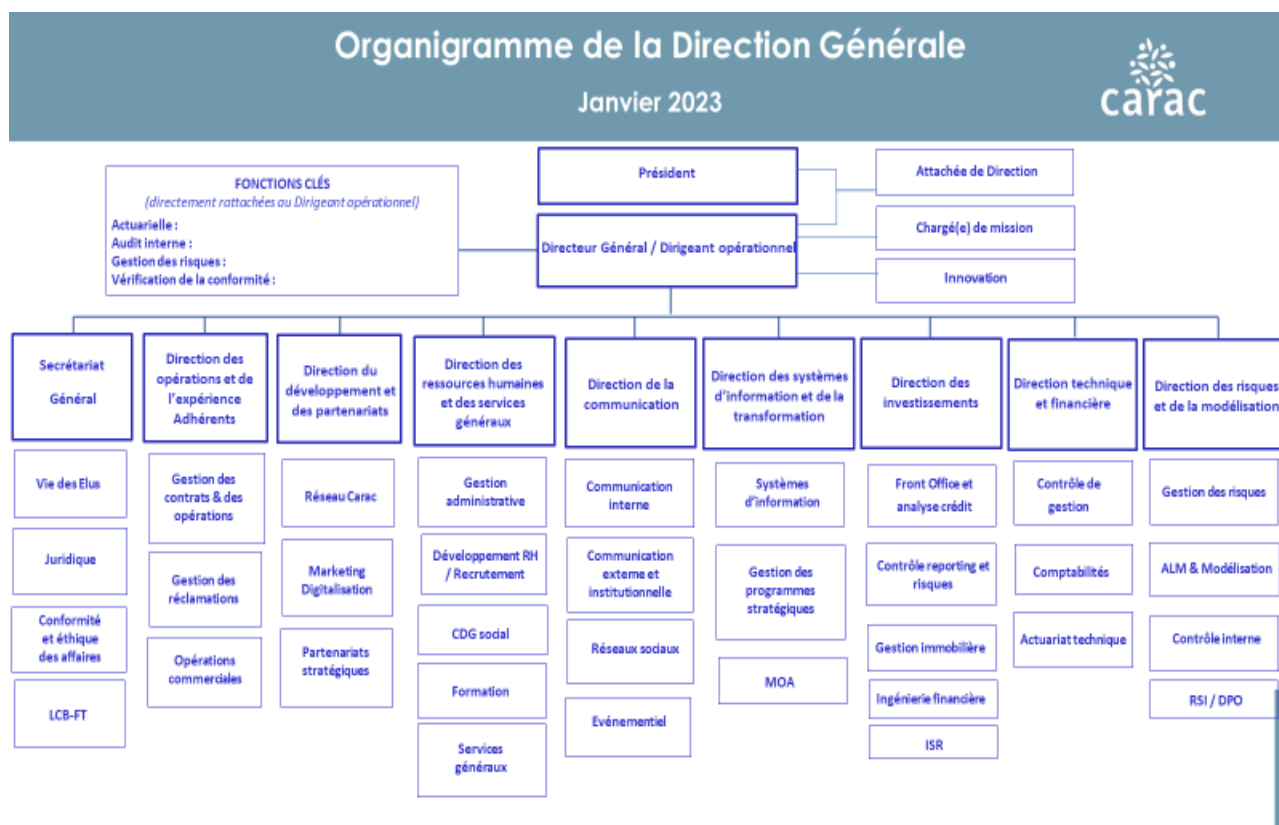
Organigramme de la Direction Générale

Janvier 2023

carac

FONCTIONS CLÉS
(directement rattachées au Dirigeant opérationnel)
Actuarielle :
Audit interne :
Gestion des risques :
Vérification de la conformité :

Président

Directeur Général / Dirigeant opérationnel

Attachée de Direction

Chargé(e) de mission

Innovation

Secrétariat Général

Vie des Elus

Juridique

Conformité et éthique des affaires

LCB-FT

Direction des opérations et de l'expérience Adhérents

Gestion des contrats & des opérations

Gestion des réclamations

Opérations commerciales

Direction du développement et des partenariats

Réseau Carac

Marketing Digitalisation

Partenariats stratégiques

Direction des ressources humaines et des services généraux

Gestion administrative

Développement RH / Recrutement

CDG social

Formation

Services généraux

Direction de la communication

Communication interne

Communication externe et institutionnelle

Réseaux sociaux

Evénementiel

Direction des systèmes d'information et de la transformation

Systèmes d'information

Gestion des programmes stratégiques

MOA

Direction des investissements

Front Office et analyse crédit

Contrôle reporting et risques

Gestion immobilière

Ingénierie financière

ISR

Direction technique et financière

Contrôle de gestion

Comptabilités

Actuariat technique

Direction des risques et de la modélisation

Gestion des risques

ALM & Modélisation

Contrôle interne

RSI / DPO